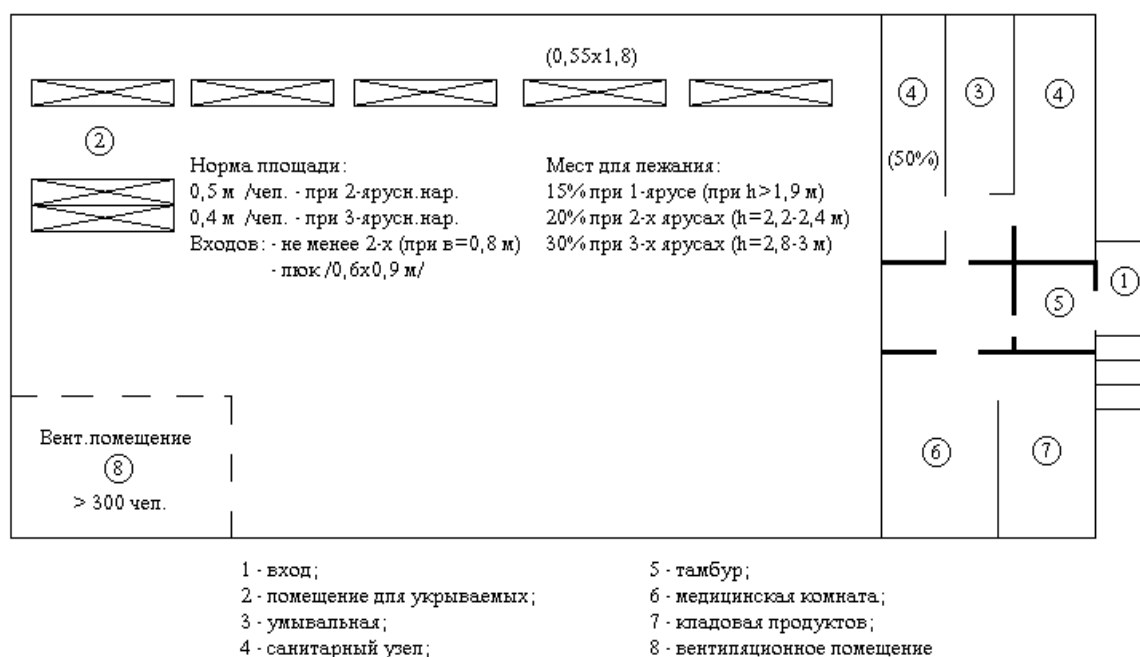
(0,55x1,8)

④ ③ ④

②

(50%)

Норма площади:
0,5 м /чел. - при 2-ярусн.нар.
0,4 м /чел. - при 3-ярусн.нар.
Входов: - не менее 2-х (при в=0,8 м)
- люк /0,6х0,9 м/

Мест для лежания:
15% при 1-ярусе (при h>1,9 м)
20% при 2-х ярусах (h=2,2-2,4 м)
30% при 3-х ярусах (h=2,8-3 м)

①

⑤

Вент.помещение
⑧
> 300 чел.

⑥ ⑦

1 - вход;
2 - помещение для укрываемых;
3 - умывальная;
4 - санитарный узел;

5 - тамбур;
6 - медицинская комната;
7 - кладовая продуктов;
8 - вентиляционное помещение